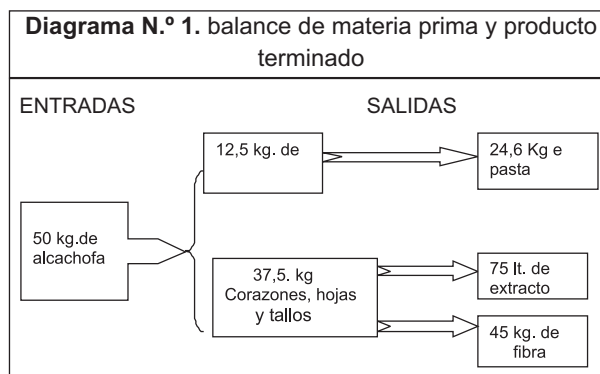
**Diagrama N.º 1.** balance de materia prima y producto terminado

ENTRADAS

SALIDAS

50 kg.de alcachofa

12,5 kg. de

24,6 Kg e pasta

37,5. kg Corazones, hojas y tallos

75 lt. de extracto

45 kg. de fibra